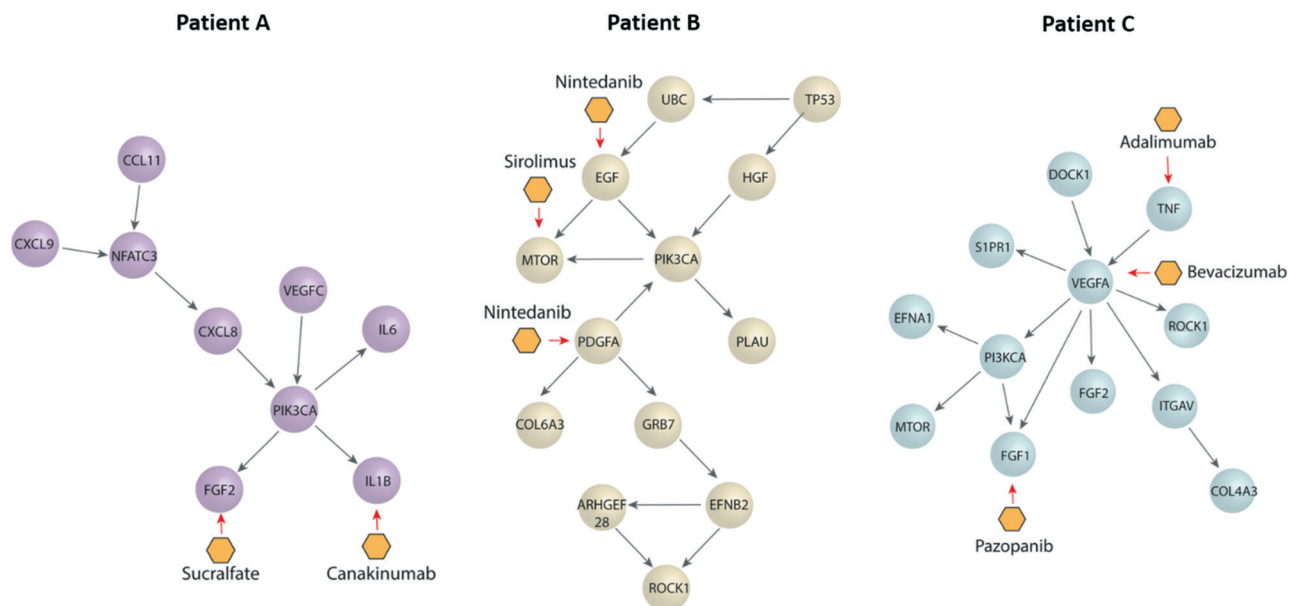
Patient A

CCL11
CXCL9
NFATC3
VEGFC
CXCL8
IL6
PIK3CA
FGF2
IL1B
Sucralfate
Canakinumab

Patient B

Nintedanib
UBC
TP53
Sirolimus
EGF
HGF
MTOR
PIK3CA
Nintedanib
PDGFA
PLAU
COL6A3
GRB7
ARHGEF 28
EFNB2
ROCK1

Patient C

Adalimumab
DOCK1
TNF
S1PR1
VEGFA
Bevacizumab
EFNA1
PI3KCA
ROCK1
FGF2
ITGAV
MTOR
FGF1
COL4A3
Pazopanib